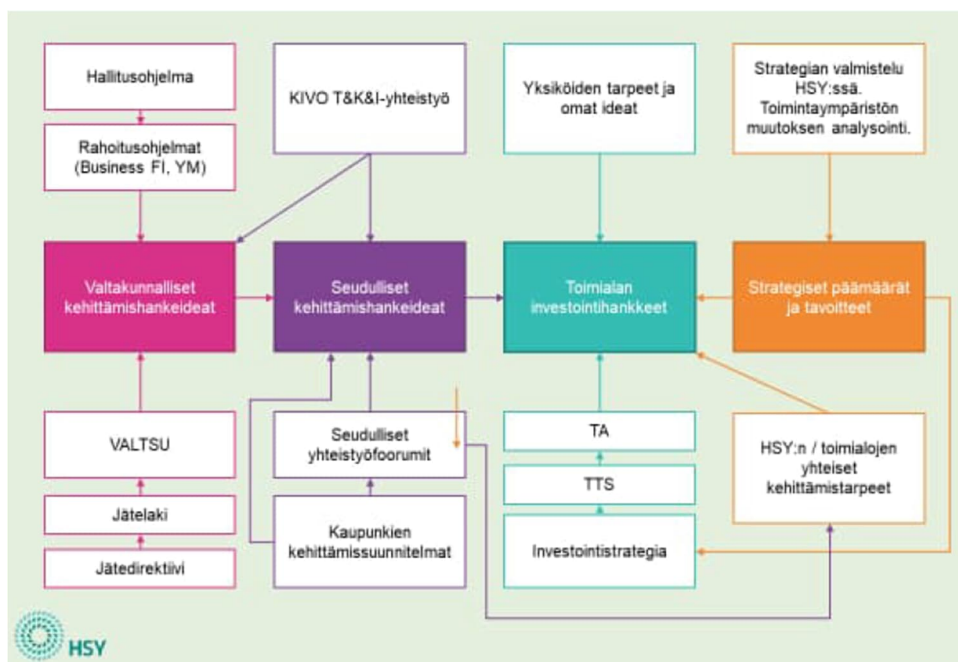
Hallitusohjelma

Rahoitusohjelmat (Business FI, YM)

KIVO T&K&I-yhteistyö

Yksiköiden tarpeet ja omat ideat

Strategian valmistelu HSY:ssä. Toimintaympäristön muutoksen analysointi.

Valtakunnalliset kehittämishankeideat

Seudulliset kehittämishankeideat

Toimialan investointihankkeet

Strategiset päämäärät ja tavoitteet

VALTSU

Seudulliset yhteistyöfoorumit

TA

HSY:n / toimialojen yhteiset kehittämistarpeet

TTS

Jätelaki

Kaupunkien kehittämissuunnitelmat

Investointistrategia

Jätedirektiivi

HSY